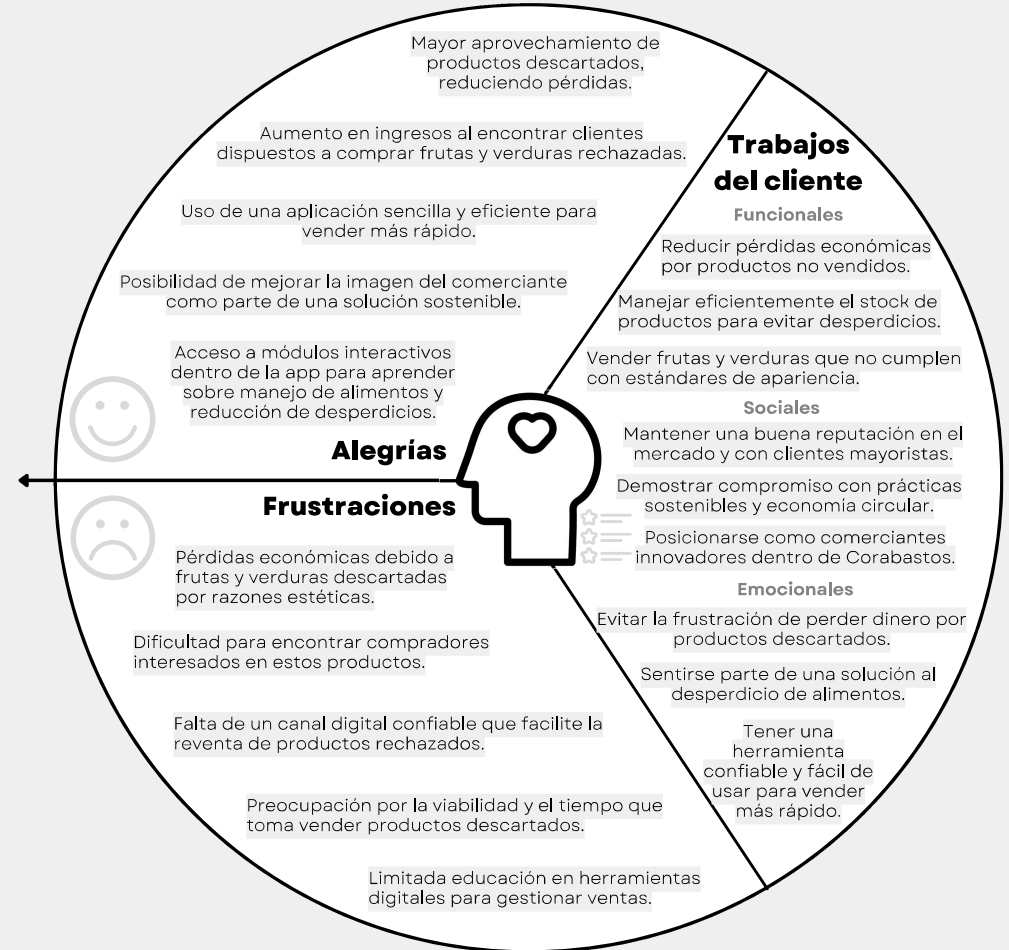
Mayor aprovechamiento de productos descartados, reduciendo pérdidas.

Aumento en ingresos al encontrar clientes dispuestos a comprar frutas y verduras rechazadas.

Uso de una aplicación sencilla y eficiente para vender más rápido.

Posibilidad de mejorar la imagen del comerciante como parte de una solución sostenible.

Acceso a módulos interactivos dentro de la app para aprender sobre manejo de alimentos y reducción de desperdicios.

Alegrías

Frustraciones

Pérdidas económicas debido a frutas y verduras descartadas por razones estéticas.

Dificultad para encontrar compradores interesados en estos productos.

Falta de un canal digital confiable que facilite la reventa de productos rechazados.

Preocupación por la viabilidad y el tiempo que toma vender productos descartados.

Limitada educación en herramientas digitales para gestionar ventas.

Trabajos del cliente

Funcionales

Reducir pérdidas económicas por productos no vendidos.

Manejar eficientemente el stock de productos para evitar desperdicios.

Vender frutas y verduras que no cumplen con estándares de apariencia.

Sociales

Mantener una buena reputación en el mercado y con clientes mayoristas.

Demostrar compromiso con prácticas sostenibles y economía circular.

Posicionarse como comerciantes innovadores dentro de Corabastos.

Emocionales

Evitar la frustración de perder dinero por productos descartados.

Sentirse parte de una solución al desperdicio de alimentos.

Tener una herramienta confiable y fácil de usar para vender más rápido.